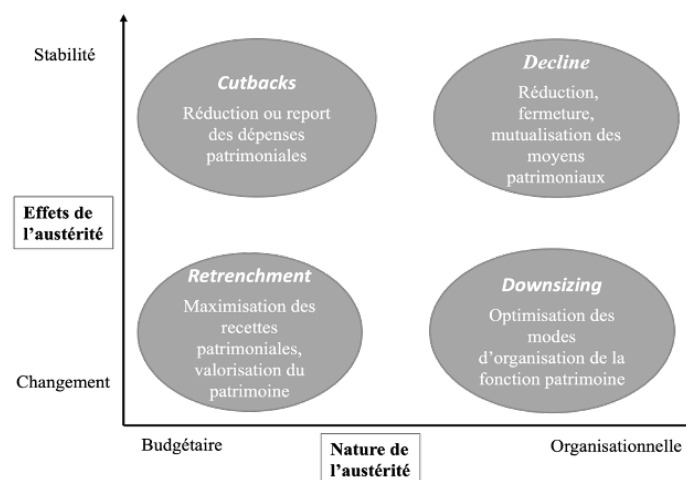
Stabilité

Cutbacks
Réduction ou report des dépenses patrimoniales

Decline
Réduction, fermeture, mutualisation des moyens patrimoniaux

Effets de l'austérité

Retrenchment
Maximisation des recettes patrimoniales, valorisation du patrimoine

Downsizing
Optimisation des modes d'organisation de la fonction patrimoine

Changement

Budgétaire

Nature de l'austérité

Organisationnelle